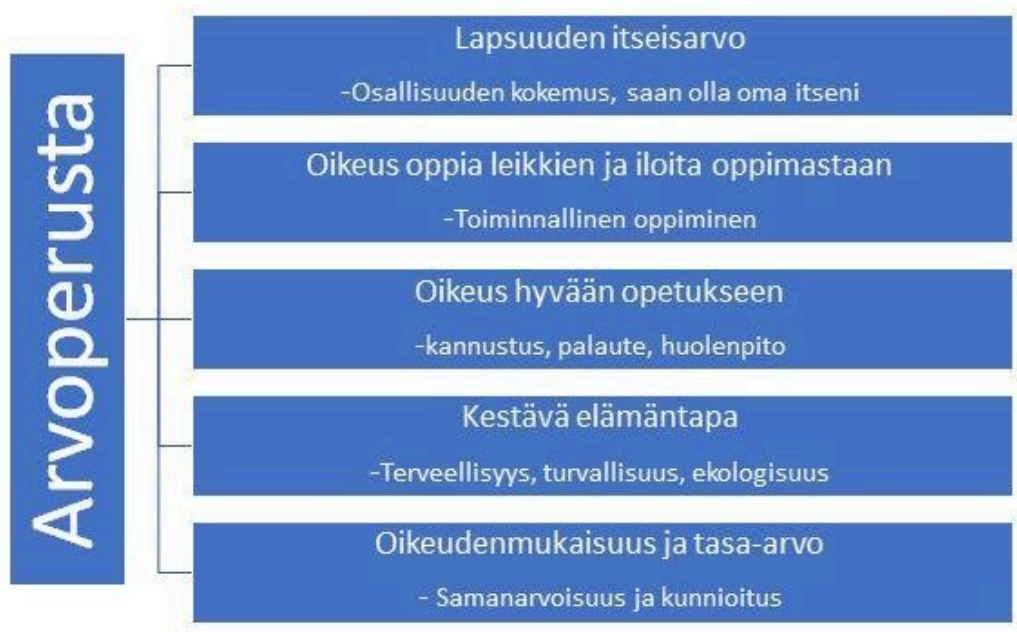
Arvoperusta

Lapsuuden itseisarvo

-Osallisuuden kokemus, saan olla oma itseni

Oikeus oppia leikkien ja iloita oppimastaan

-Toiminnallinen oppiminen

Oikeus hyvään opetukseen

-kannustus, palaute, huolenpito

Kestävä elämäntapa

-Terveellisyys, turvallisuus, ekologisuus

Oikeudenmukaisuus ja tasa-arvo

- Samanarvoisuus ja kunnioitus